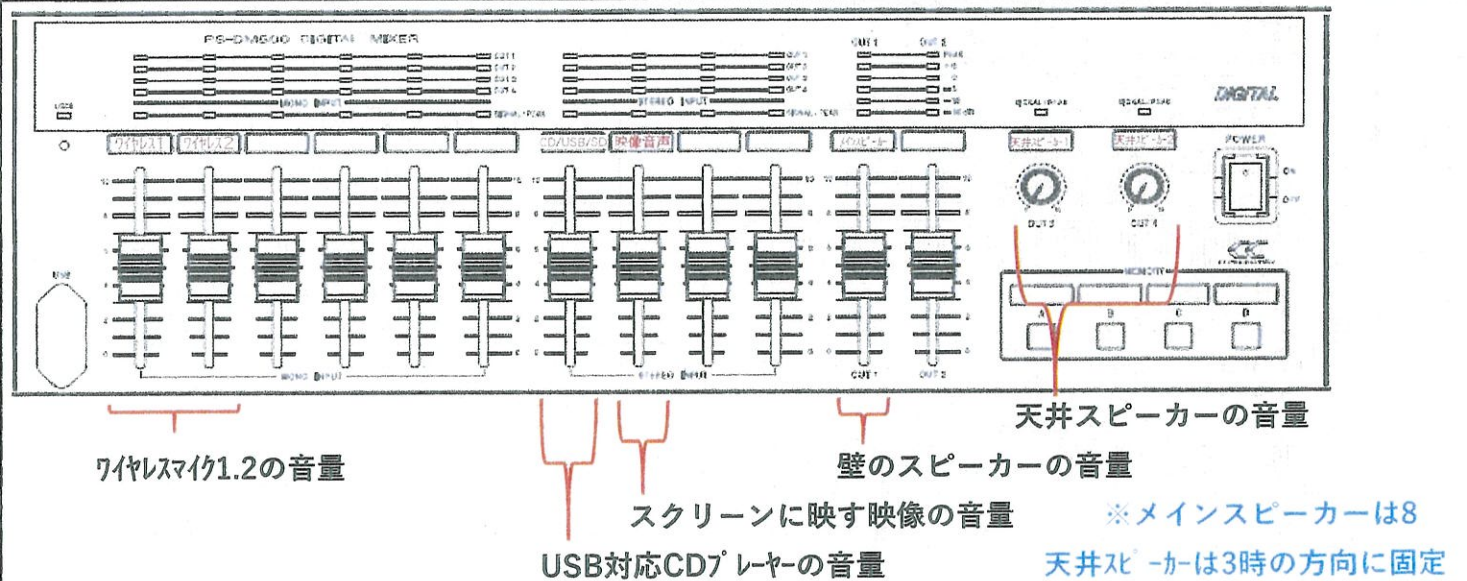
PS-DM600 DIGITAL MIXER

OUT 1
OUT 2
OUT 3
OUT 4
MONO INPUT
SIGNAL/PEAK

OUT 1
OUT 2
OUT 3
OUT 4
STEREO INPUT
SIGNAL/PEAK

OUT 1 OUT 2
PEAK
+6
0
-6
-18
SIGNAL

DIGITAL

SIGNAL/PEAK SIGNAL/PEAK

USB

ワイヤレス1 ワイヤレス2

CD/USB/SD 映像音声

メインスピーカー

天井スピーカー1 天井スピーカー2

POWER
ON
OFF

OUT 3 OUT 4

USB

MONO INPUT

STEREO INPUT

OUT 1 OUT 2

MEMORY
A B C D

天井スピーカーの音量

ワイヤレスマイク1.2の音量

壁のスピーカーの音量

スクリーンに映す映像の音量

※メインスピーカーは8

USB対応CDプレーヤーの音量

天井スピーカーは3時の方向に固定